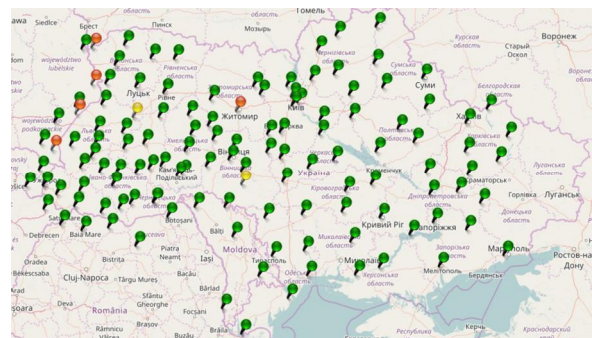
awa
Siedlce
Брест
Пінськ
Гомель
Мозир
Воронеж
Курська область
Старий Оскол
województwo lubelskie
Рівненська область
Чернігівська область
Сумська область
Луцьк
Суми
Бєлгородська область
Житомир
Київ
Харків
województwo podkarpackie
Вінниця
Полтавська область
Харківська область
Луганська область
Кам'янець-Подільський
Кременчук
Краматорськ
Горлівка
Україна
Дніпропетровська область
Донецька область
Кіровоградська область
Вінницька область
Чернівці
Botoșani
Кривий Ріг
Запоріжжя
Debrecen
Baia Mare
Bălți
Moldova
Миколаївська область
Запорізька область
Маріуполь
Ростов-на-Дону
Oradea
Suceava
Iași
Тирасполь
Одеська область
Миколаїв
Херсонська область
Мелітополь
Бердянськ
Békéscsaba
Cluj-Napoca
Târgu Mureș
Bacău
Piatra Neamț
Sfântu Gheorghe
Focșani
Brașov
Brăila
România
Râmnicu
Керч
Краснодарський край